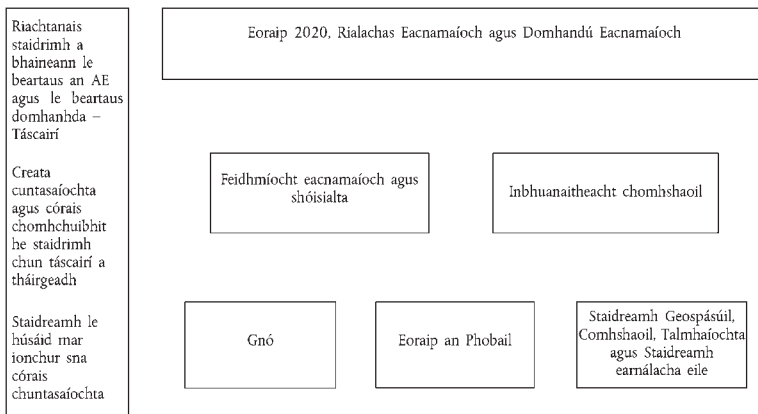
Riachtanais staidrimh a bhaineann le beartaus an AE agus le beartaus domhanhda – Táscairí

Creata cuntasaíochta agus córais chomhchuibhit he staidrimh chun táscairí a tháirgeadh

Staidreamh le húsáid mar ionchur sna córais chuntasaíochta

Eoraip 2020, Rialachas Eacnamaíoch agus Domhandú Eacnamaíoch

Feidhmíocht eacnamaíoch agus shóisialta

Inbhuanaitheacht chomhshaoil

Gnó

Eoraip an Phobail

Staidreamh Geospásúil, Comhshaoil, Talmhaíochta agus Staidreamh earnálacha eile